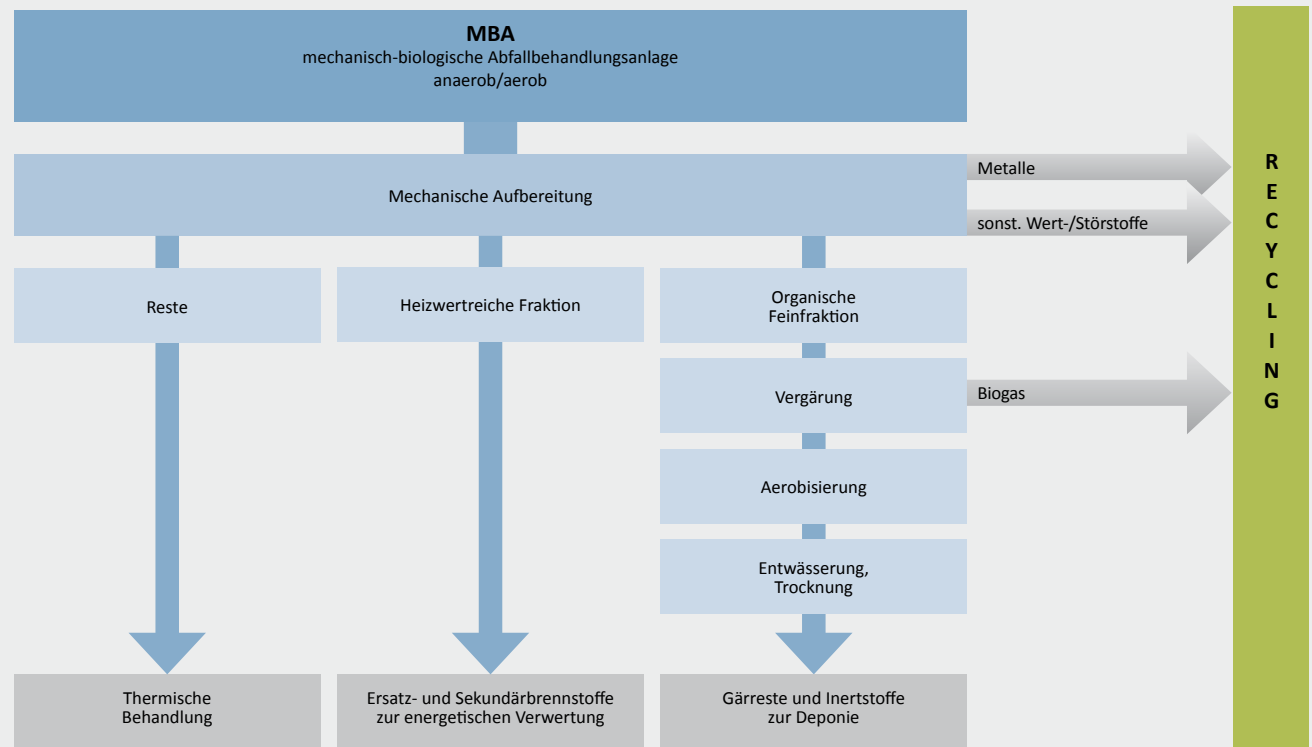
**MBA**
mechanisch-biologische Abfallbehandlungsanlage
anaerob/aerob

Mechanische Aufbereitung

Metalle

sonst. Wert-/Störstoffe

R E C Y C L I N G

Reste

Heizwertreiche Fraktion

Organische Feinfraktion

Vergärung

Biogas

Aerobisierung

Entwässerung, Trocknung

Thermische Behandlung

Ersatz- und Sekundärbrennstoffe zur energetischen Verwertung

Gärreste und Inertstoffe zur Deponie